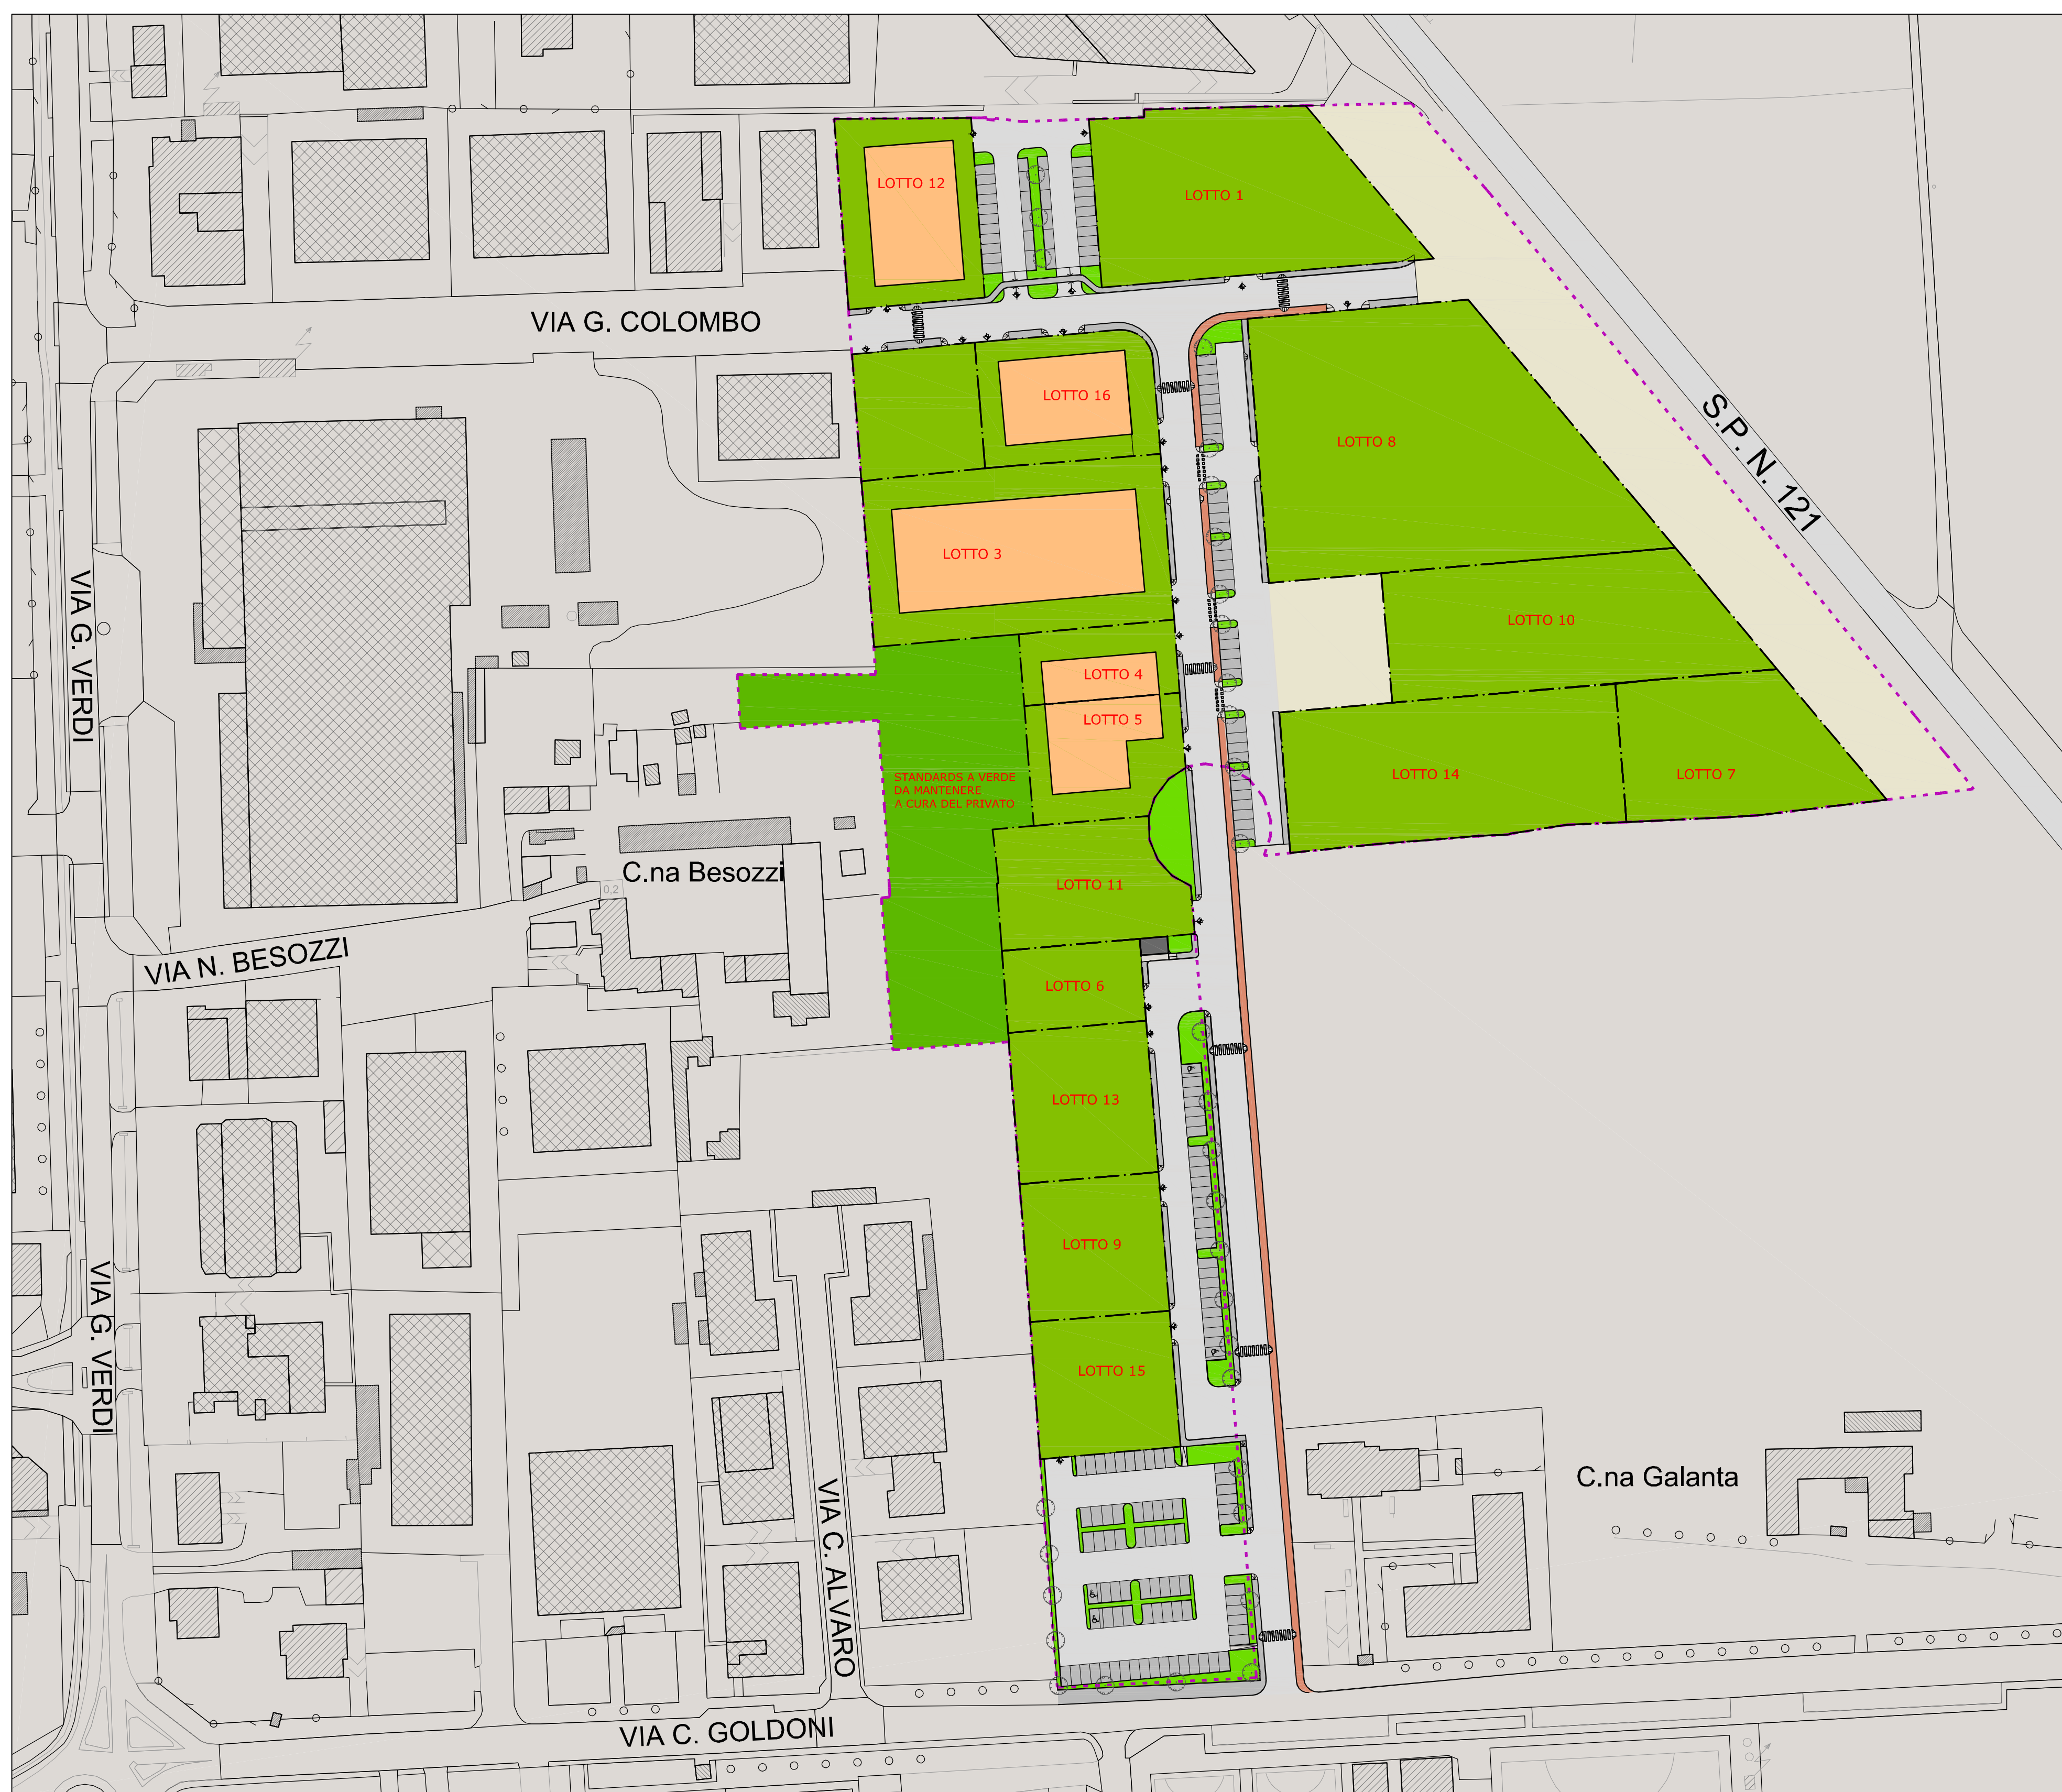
LOTTO 12

LOTTO 1

VIA G. COLOMBO

LOTTO 16

LOTTO 8

S.P. N. 121

LOTTO 3

VIA G. VERDI

LOTTO 10

LOTTO 4

LOTTO 5

STANDARDS A VERDE DA MANTENERE A CURA DEL PRIVATO

LOTTO 14

LOTTO 7

C.na Besozzi

0,2

LOTTO 11

VIA N. BESOZZI

LOTTO 6

LOTTO 13

LOTTO 9

VIA G. VERDI

LOTTO 15

C.na Galanta

VIA C. ALVARO

VIA C. GOLDONI